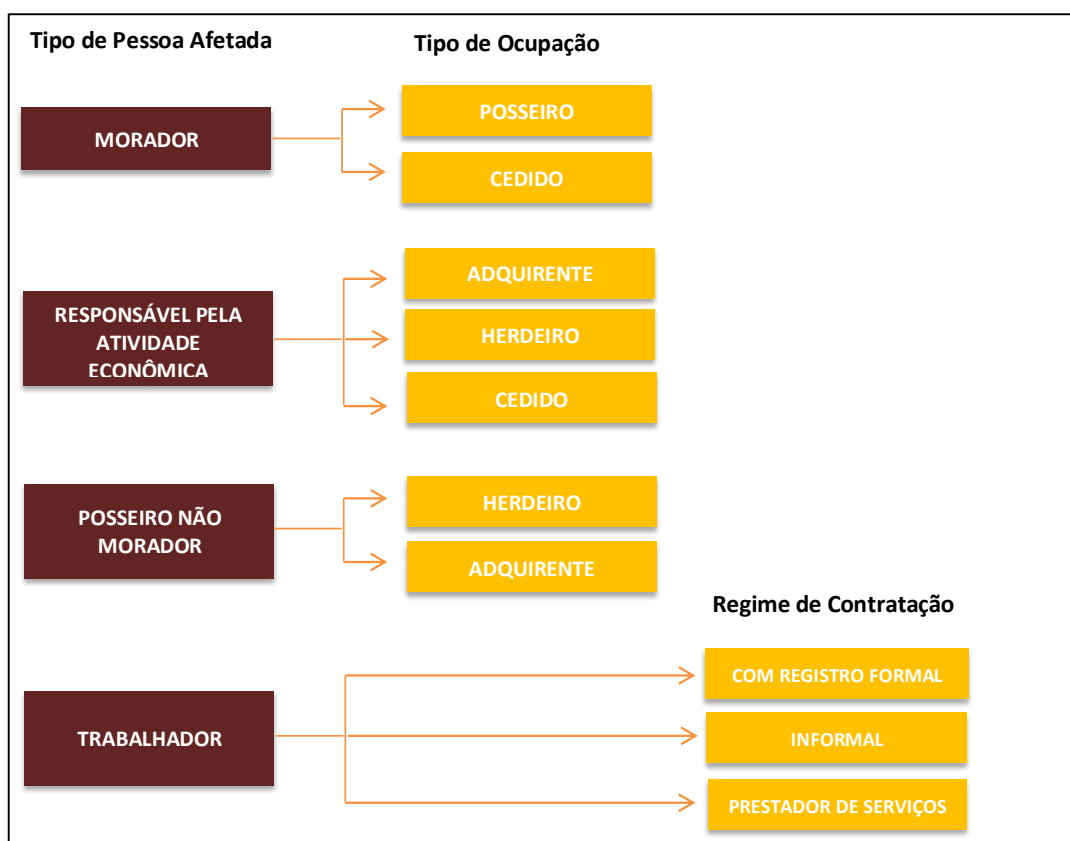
Tipo de Pessoa Afetada

Tipo de Ocupação

MORADOR

POSSEIRO

CEDIDO

RESPONSÁVEL PELA ATIVIDADE ECONÔMICA

ADQUIRENTE

HERDEIRO

CEDIDO

POSSEIRO NÃO MORADOR

HERDEIRO

ADQUIRENTE

Regime de Contratação

TRABALHADOR

COM REGISTRO FORMAL

INFORMAL

PRESTADOR DE SERVIÇOS